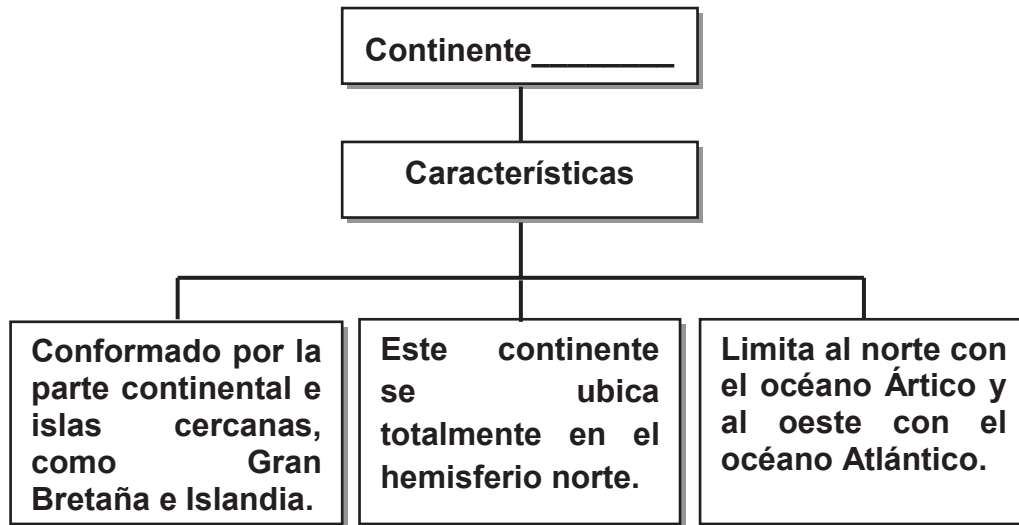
Continente________

Características

Conformado por la parte continental e islas cercanas, como Gran Bretaña e Islandia.

Este continente se ubica totalmente en el hemisferio norte.

Limita al norte con el océano Ártico y al oeste con el océano Atlántico.